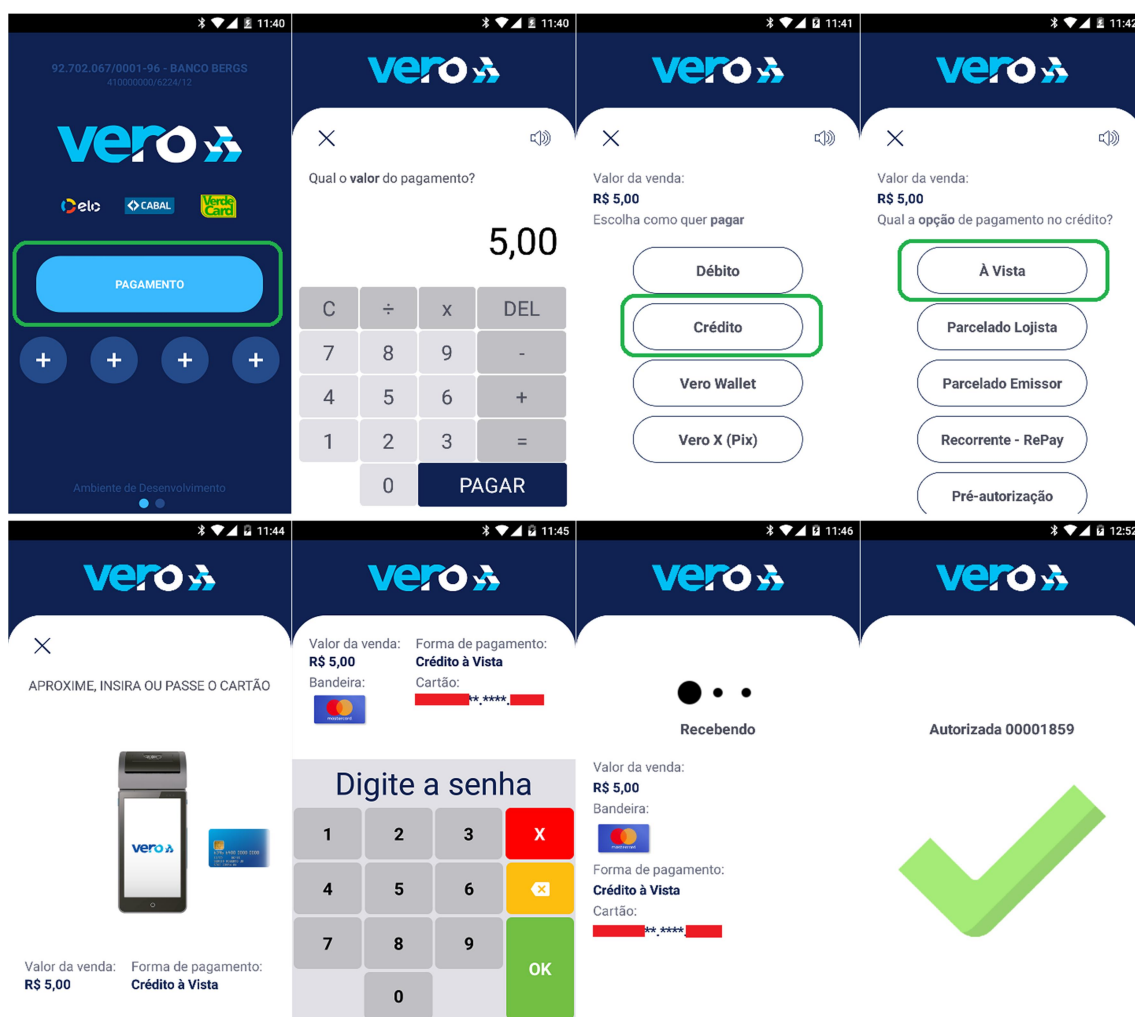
11:40

92.702.067/0001-96 - BANCO BERGS
410000000/6224/12

vero

elo CABAL Verde Card

PAGAMENTO

+ + + +

Ambiente de Desenvolvimento

11:40

vero

Qual o valor do pagamento?

5,00

| C | ÷ | x | DEL |
|---|---|---|---|
| 7 | 8 | 9 | - |
| 4 | 5 | 6 | + |
| 1 | 2 | 3 | = |
| | 0 | PAGAR | |

11:41

vero

Valor da venda:
R$ 5,00
Escolha como quer pagar

Débito

Crédito

Vero Wallet

Vero X (Pix)

11:42

vero

Valor da venda:
R$ 5,00
Qual a opção de pagamento no crédito?

À Vista

Parcelado Lojista

Parcelado Emissor

Recorrente - RePay

Pré-autorização

11:44

vero

APROXIME, INSIRA OU PASSE O CARTÃO

vero

Valor da venda:
R$ 5,00

Forma de pagamento:
Crédito à Vista

11:45

vero

Valor da venda:
R$ 5,00
Bandeira:

Forma de pagamento:
Crédito à Vista
Cartão:
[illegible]**.****.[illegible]

Digite a senha

| 1 | 2 | 3 | X |
|---|---|---|---|
| 4 | 5 | 6 | |
| 7 | 8 | 9 | OK |
| | 0 | | |

11:46

vero

Recebendo

Valor da venda:
R$ 5,00
Bandeira:

Forma de pagamento:
Crédito à Vista
Cartão:
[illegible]**.****.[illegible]

12:52

vero

Autorizada 00001859